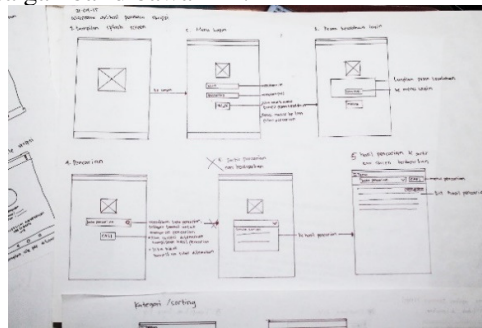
21-09-15
Wireframe aplikasi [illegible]

1. Tampilan splash screen

2. Menu login

3. Pesan kesalahan login

ke login

Login

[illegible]

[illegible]

Tampilan pesan kesalahan

ke menu login

4. Pencarian

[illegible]

5. hasil pencarian

6. hasil pencarian & urut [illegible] berdasarkan

ke hasil pencarian

list hasil pencarian

Kategori / sorting